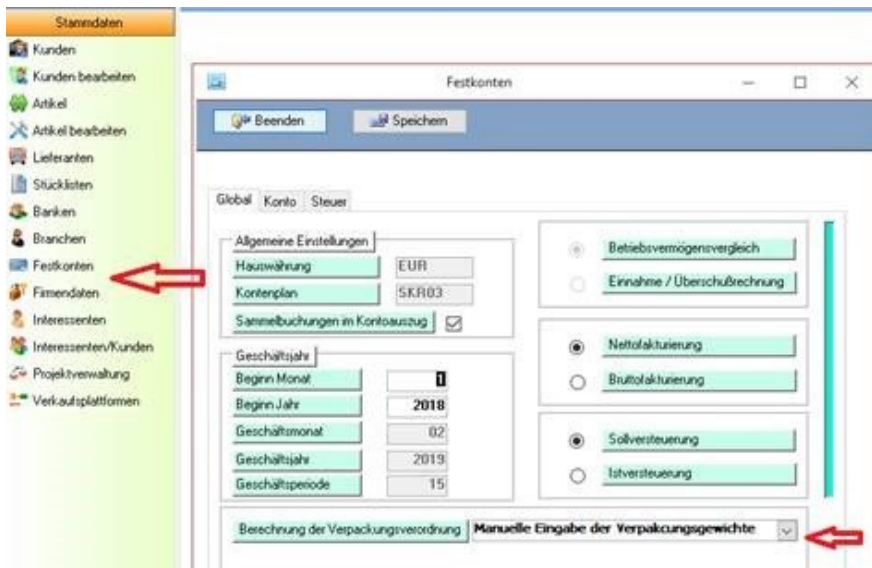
Stammdaten
Kunden
Kunden bearbeiten
Artikel
Artikel bearbeiten
Lieferanten
Stücklisten
Banken
Branchen
Festkonten
Firmendaten
Interessenten
Interessenten/Kunden
Projektverwaltung
Verkaufsplattformen

Festkonten

Beenden
Speichern

Global
Konto
Steuer

Allgemeine Einstellungen
Hauswährung
EUR
Kontenplan
SKR03
Sammelbuchungen im Kontoauszug

Geschäftsjahr
Beginn Monat
1
Beginn Jahr
2018
Geschäftsmonat
02
Geschäftsjahr
2019
Geschäftsperiode
15

Betriebsvermögensvergleich
Einnahme / Überschußrechnung

Nettofakturierung
Bruttofakturierung

Sollversteuerung
Istversteuerung

Berechnung der Verpackungsverordnung
Manuelle Eingabe der Verpakcungsgewichte